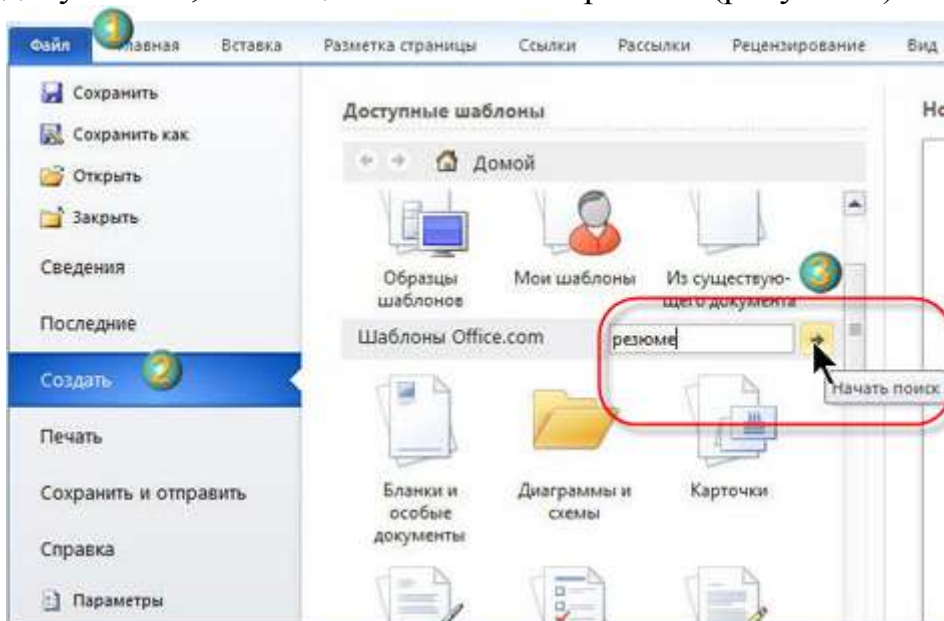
Файл 1 Главная Вставка Разметка страницы Ссылки Рассылки Рецензирование Вид

Сохранить
Сохранить как
Открыть
Закрыть
Сведения
Последние
Создать 2
Печать
Сохранить и отправить
Справка
Параметры

Доступные шаблоны

Домой

Образцы шаблонов
Мои шаблоны
Из существующего документа 3

Шаблоны Office.com
резюме
Начать поиск

Бланки и особые документы
Диаграммы и схемы
Карточки

Но